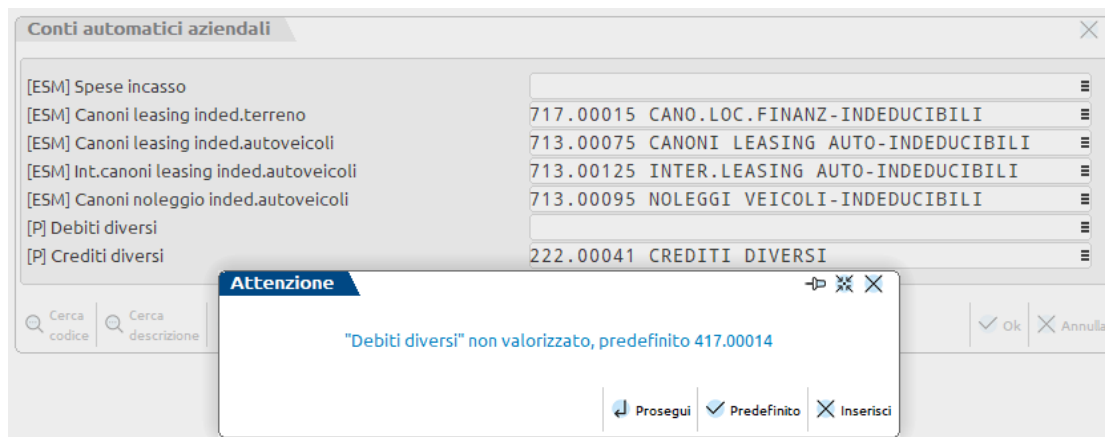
Conti automatici aziendali

[ESM] Spese incasso
[ESM] Canoni leasing inded.terreno 717.00015 CANO.LOC.FINANZ-INDEDUCIBILI
[ESM] Canoni leasing inded.autoveicoli 713.00075 CANONI LEASING AUTO-INDEDUCIBILI
[ESM] Int.canoni leasing inded.autoveicoli 713.00125 INTER.LEASING AUTO-INDEDUCIBILI
[ESM] Canoni noleggio inded.autoveicoli 713.00095 NOLEGGI VEICOLI-INDEDUCIBILI
[P] Debiti diversi
[P] Crediti diversi 222.00041 CREDITI DIVERSI

Cerca codice
Cerca descrizione
Ok
Annulla

Attenzione

"Debiti diversi" non valorizzato, predefinito 417.00014

Prosegui
Predefinito
Inserisci